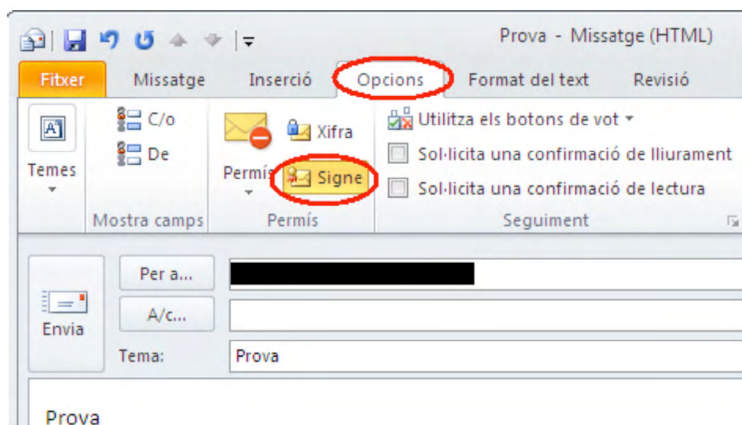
Prova - Missatge (HTML)

Fitxer | Missatge | Inserció | Opcions | Format del text | Revisió

Temes

C/o
De
Mostra camps

Xifra
Permís
Signe
Permís

Utilitza els botons de vot
Sol·licita una confirmació de lliurament
Sol·licita una confirmació de lectura
Seguiment

Envia
Per a...
A/c...
Tema: Prova

Prova